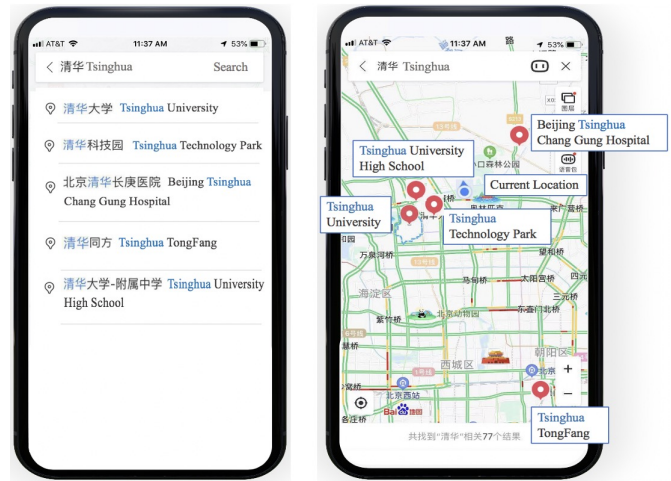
AT&T 11:37 AM 53%

清华 Tsinghua Search

清华大学 Tsinghua University

清华科技园 Tsinghua Technology Park

北京清华长庚医院 Beijing Tsinghua Chang Gung Hospital

清华同方 Tsinghua TongFang

清华大学-附属中学 Tsinghua University High School

AT&T 11:37 AM 53%

清华 Tsinghua

图层

路况

语音包

Beijing Tsinghua Chang Gung Hospital

Tsinghua University High School

Current Location

Tsinghua University

Tsinghua Technology Park

万泉河桥

海淀区

紫竹桥

北京动物园

北京西站

西城区

朝阳区

望和桥

太阳宫桥

三元桥

东直门

广安门

Tsinghua TongFang

共找到"清华"相关77个结果